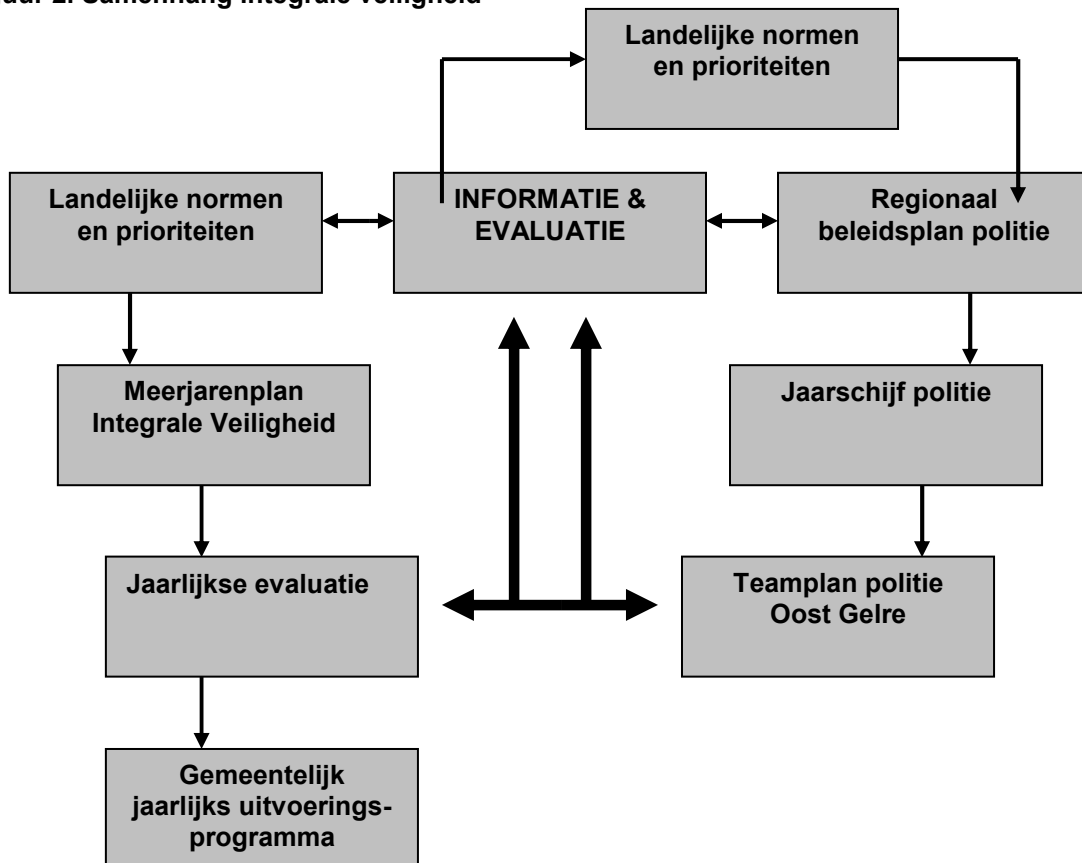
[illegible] 2. Samenhang integrale veiligheid

Landelijke normen en prioriteiten

Landelijke normen en prioriteiten

INFORMATIE & EVALUATIE

Regionaal beleidsplan politie

Meerjarenplan Integrale Veiligheid

Jaarschijf politie

Jaarlijkse evaluatie

Teamplan politie Oost Gelre

Gemeentelijk jaarlijks uitvoeringsprogramma